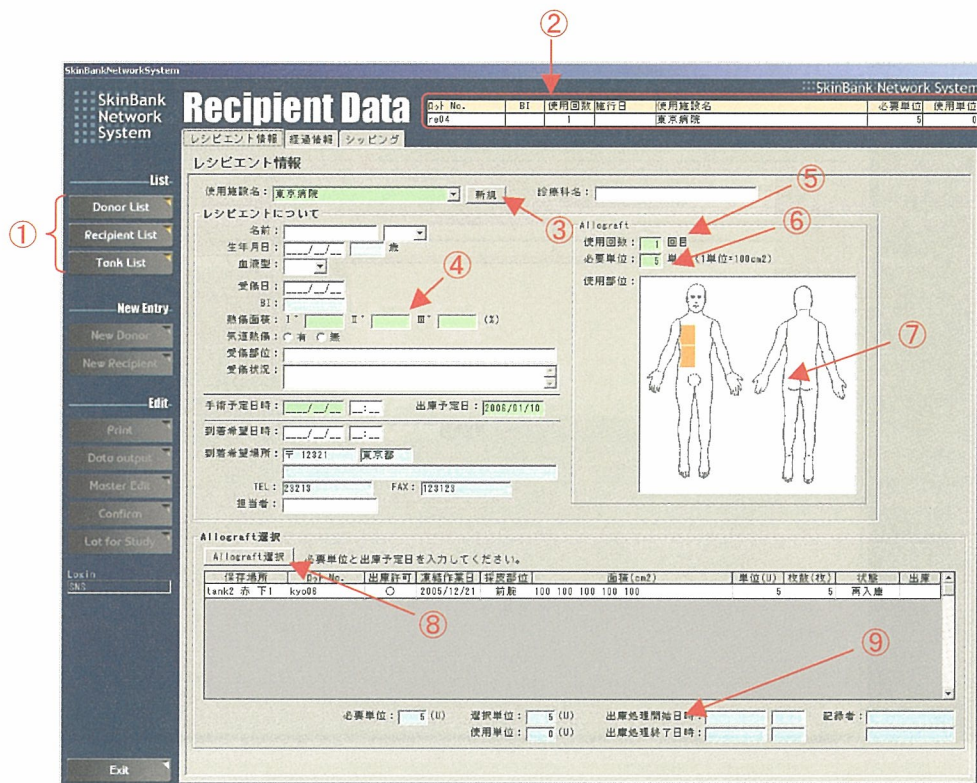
②

SkinBankNetworkSystem

SkinBank Network System

SkinBank Network System

Recipient Data

| ﾛｯﾄ No. | BI | 使用回数 | 施行日 | 使用施設名 | 必要単位 | 使用単位 |
|---|---|---|---|---|---|---|
| re04 | | 1 | | 東京病院 | 5 | 0 |

レシピエント情報 経過情報 シッピング

List

①

Donor List

Recipient List

Tank List

New Entry

New Donor

New Recipient

Edit

Print

Data output

Master Edit

Confirm

Lot for Study

Login
SNS

Exit

レシピエント情報

使用施設名： 東京病院 新規 診療科名：

③

⑤

⑥

レシピエントについて

名前：

生年月日： \_\_\_/\_\_/\_\_ 歳

血液型：

受傷日： \_\_\_/\_\_/\_\_

BI：

④

熱傷面積：I° II° III° (%)

気道熱傷：○有 ○無

受傷部位：

受傷状況：

Allograft

使用回数： 1 回目

必要単位： 5 単 (1単位=100cm2)

使用部位：

⑦

手術予定日時： \_\_\_/\_\_/\_\_ \_\_:\_\_ 出庫予定日： 2006/01/10

到着希望日時： \_\_\_/\_\_/\_\_ \_\_:\_\_

到着希望場所： 〒 12321 東京都

TEL： 23213 FAX： 123123

担当者：

Allograft選択

Allograft選択 必要単位と出庫予定日を入力してください。

⑧

| 保存場所 | ﾛｯﾄ No. | 出庫許可 | 凍結作業日 | 採皮部位 | 面積(cm2) | 単位(U) | 枚数(枚) | 状態 | 出庫 |
|---|---|---|---|---|---|---|---|---|---|
| tank2 赤 下1 | kyo08 | ○ | 2005/12/21 | 前腕 | 100 100 100 100 100 | 5 | 5 | 再入庫 | |

⑨

必要単位： 5 (U) 選択単位： 5 (U) 出庫処理開始日時： 記録者：

使用単位： 0 (U) 出庫処理終了日時：